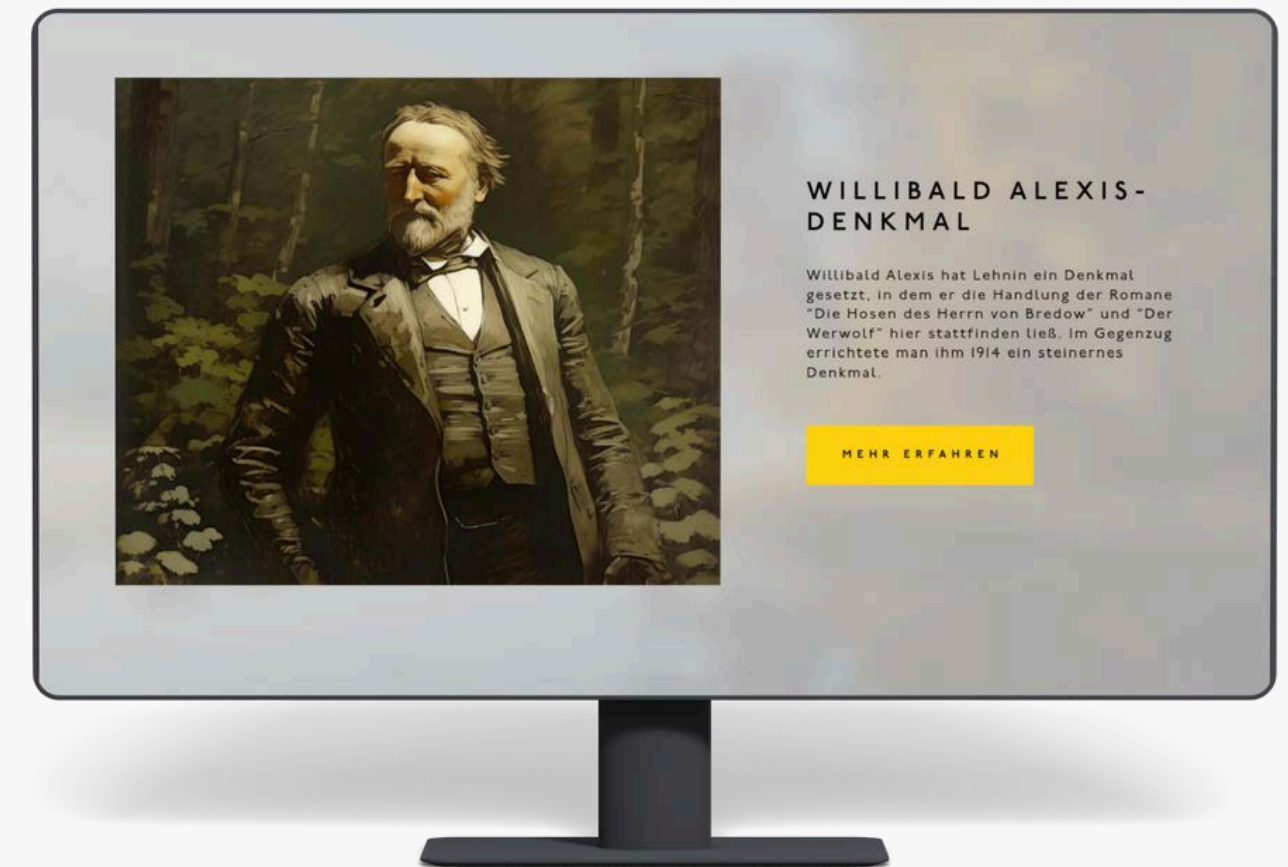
WILLIBALD ALEXIS-DENKMAL

Willibald Alexis hat Lehnin ein Denkmal gesetzt, in dem er die Handlung der Romane "Die Hosen des Herrn von Bredow" und "Der Werwolf" hier stattfinden ließ. Im Gegenzug errichtete man ihm 1914 ein steinernes Denkmal.

MEHR ERFAHREN